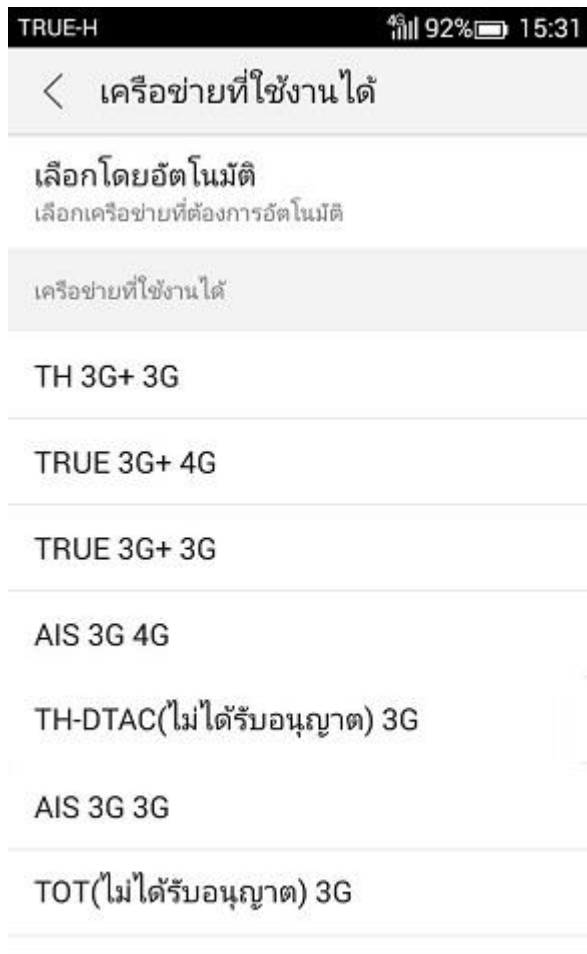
TRUE-H
4G 92% 15:31

〈 เครือข่ายที่ใช้งานได้

เลือกโดยอัตโนมัติ
เลือกเครือข่ายที่ต้องการอัตโนมัติ

เครือข่ายที่ใช้งานได้

TH 3G+ 3G

TRUE 3G+ 4G

TRUE 3G+ 3G

AIS 3G 4G

TH-DTAC(ไม่ได้รับอนุญาต) 3G

AIS 3G 3G

TOT(ไม่ได้รับอนุญาต) 3G